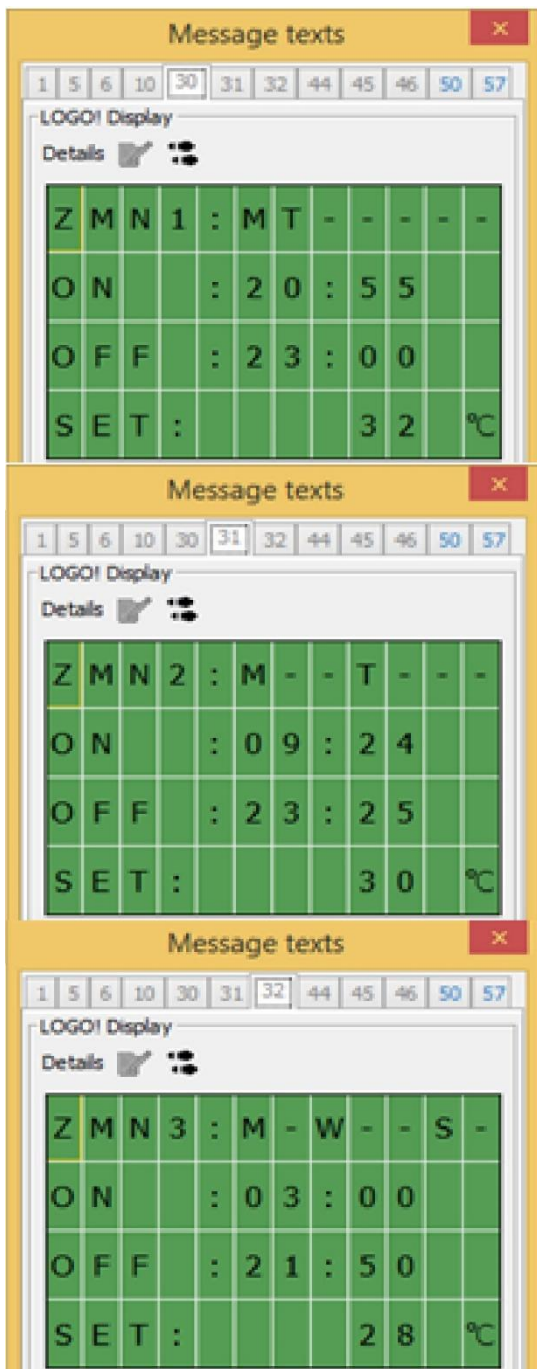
Message texts ×

1 5 6 10 30 31 32 44 45 46 50 57

LOGO! Display

Details

| Z | M | N | 1 | : | M | T | - | - | - | - | - |
|---|---|---|---|---|---|---|---|---|---|---|---|
| O | N | | | : | 2 | 0 | : | 5 | 5 | | |
| O | F | F | | : | 2 | 3 | : | 0 | 0 | | |
| S | E | T | : | | | | | 3 | 2 | | ℃ |

Message texts ×

1 5 6 10 30 31 32 44 45 46 50 57

LOGO! Display

Details

| Z | M | N | 2 | : | M | - | - | T | - | - | - |
|---|---|---|---|---|---|---|---|---|---|---|---|
| O | N | | | : | 0 | 9 | : | 2 | 4 | | |
| O | F | F | | : | 2 | 3 | : | 2 | 5 | | |
| S | E | T | : | | | | | 3 | 0 | | ℃ |

Message texts ×

1 5 6 10 30 31 32 44 45 46 50 57

LOGO! Display

Details

| Z | M | N | 3 | : | M | - | W | - | - | S | - |
|---|---|---|---|---|---|---|---|---|---|---|---|
| O | N | | | : | 0 | 3 | : | 0 | 0 | | |
| O | F | F | | : | 2 | 1 | : | 5 | 0 | | |
| S | E | T | : | | | | | 2 | 8 | | ℃ |